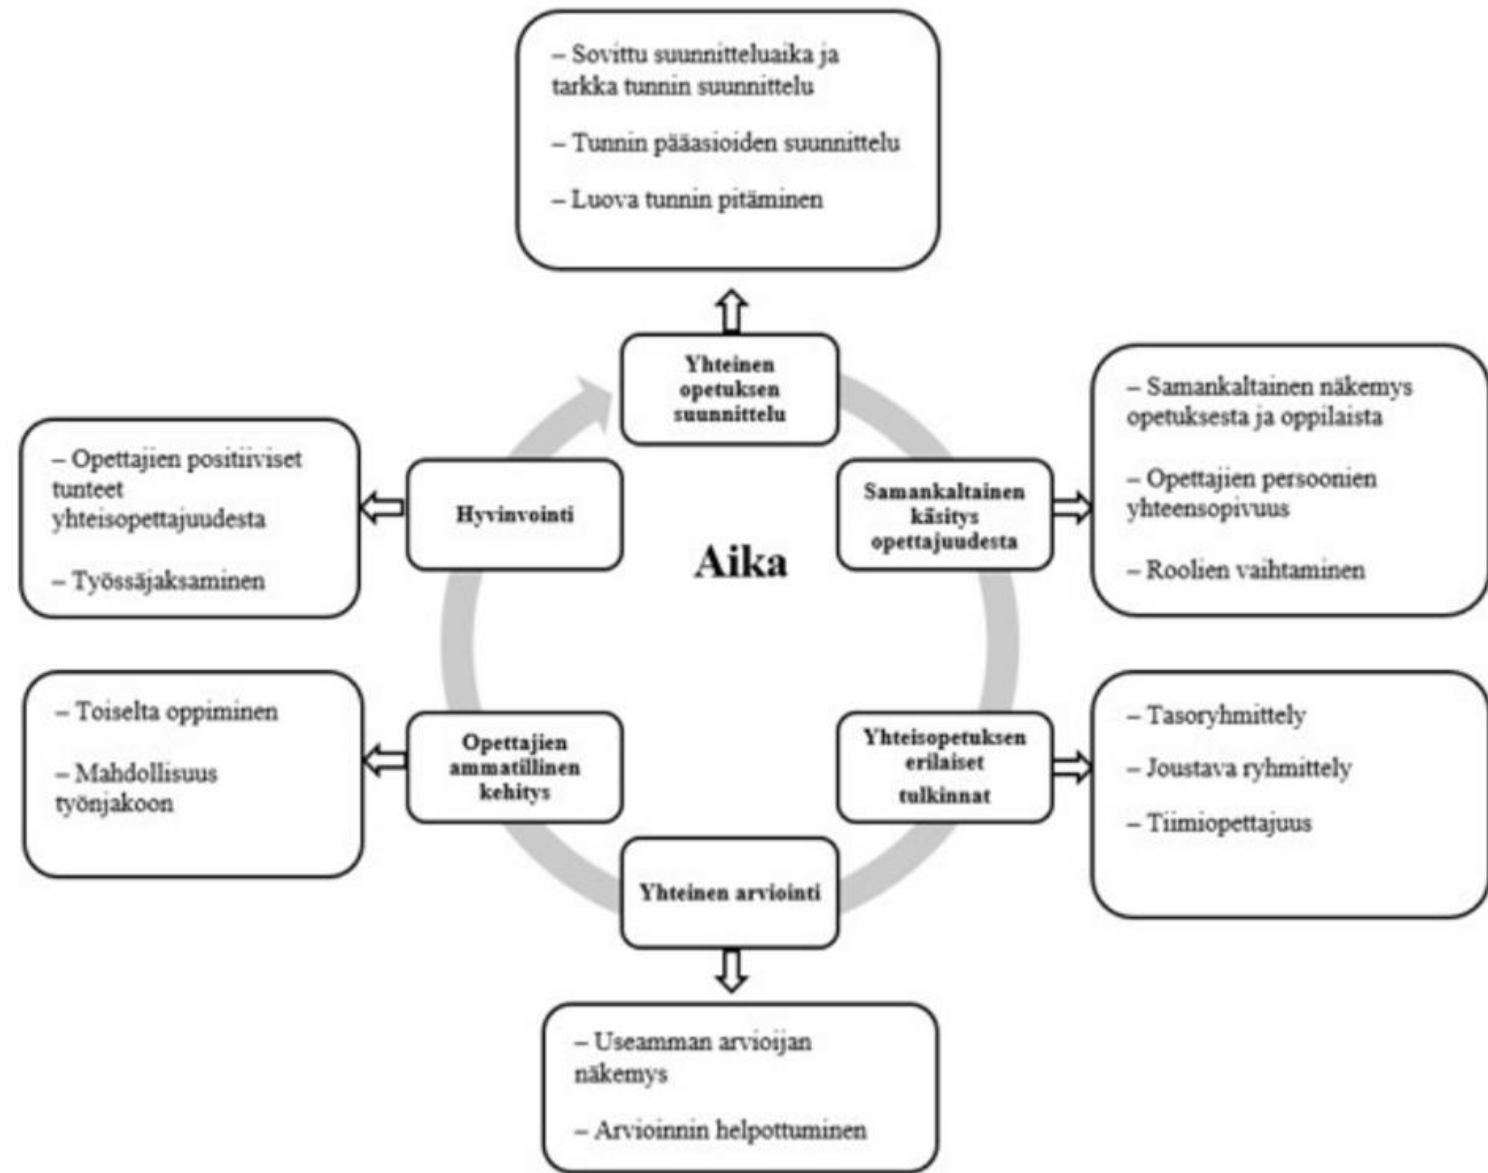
– Sovittu suunnitteluaika ja tarkka tunnin suunnittelu

– Tunnin pääasioiden suunnittelu

– Luova tunnin pitäminen

Yhteinen opetuksen suunnittelu

– Samankaltainen näkemys opetuksesta ja oppilaista

– Opettajien persoonien yhteensopivuus

– Roolien vaihtaminen

Samankaltainen käsitys opettajuudesta

– Opettajien positiiviset tunteet yhteisopettajuudesta

– Työssäjaksaminen

Hyvinvointi

Aika

– Toiselta oppiminen

– Mahdollisuus työnjakoon

Opettajien ammatillinen kehitys

Yhteisopetuksen erilaiset tulkinnat

– Tasoryhmittely

– Joustava ryhmittely

– Tiimiopettajuus

Yhteinen arviointi

– Useamman arvioijan näkemys

– Arvioinnin helpottuminen